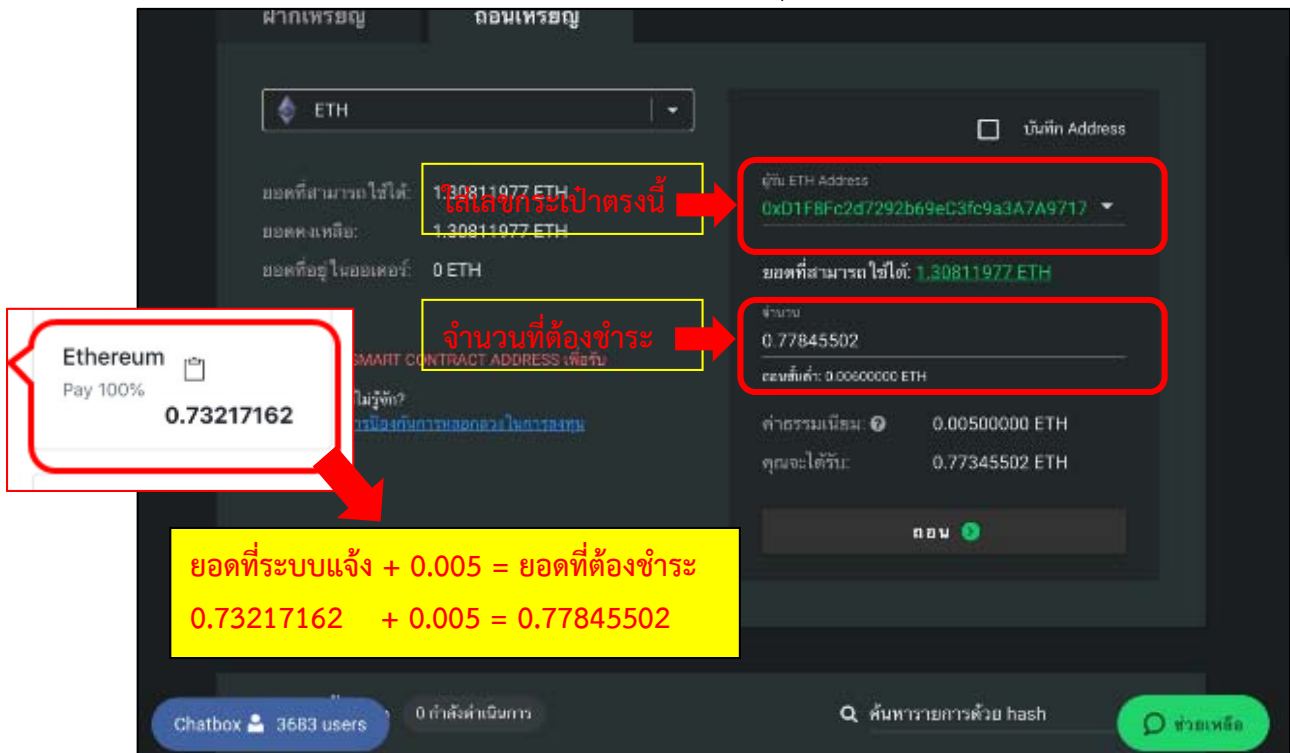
ฝากเหรียญ ถอนเหรียญ

ETH

บันทึก Address

ยอดที่สามารถใช้ได้: 1.30811977 ETH
ยอดคงเหลือ: 1.30811977 ETH
ยอดที่อยู่ในออเดอร์: 0 ETH

ใส่เลขกระเป๋าตรงนี้

ผู้รับ ETH Address
0xD1F8Fc2d7292b69eC3fc9a3A7A9717

ยอดที่สามารถใช้ได้: 1.30811977 ETH

จำนวนที่ต้องชำระ

จำนวน
0.77845502
ถอนขั้นต่ำ: 0.00600000 ETH

Ethereum
Pay 100%
0.73217162

SMART CONTRACT ADDRESS เพื่อรับ
ไม่รู้จัก?
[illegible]

ค่าธรรมเนียม: 0.00500000 ETH
คุณจะได้รับ: 0.77345502 ETH

ถอน

ยอดที่ระบบแจ้ง + 0.005 = ยอดที่ต้องชำระ
0.73217162 + 0.005 = 0.77845502

Chatbox 3683 users
0 กำลังดำเนินการ
ค้นหารายการด้วย hash
ช่วยเหลือ